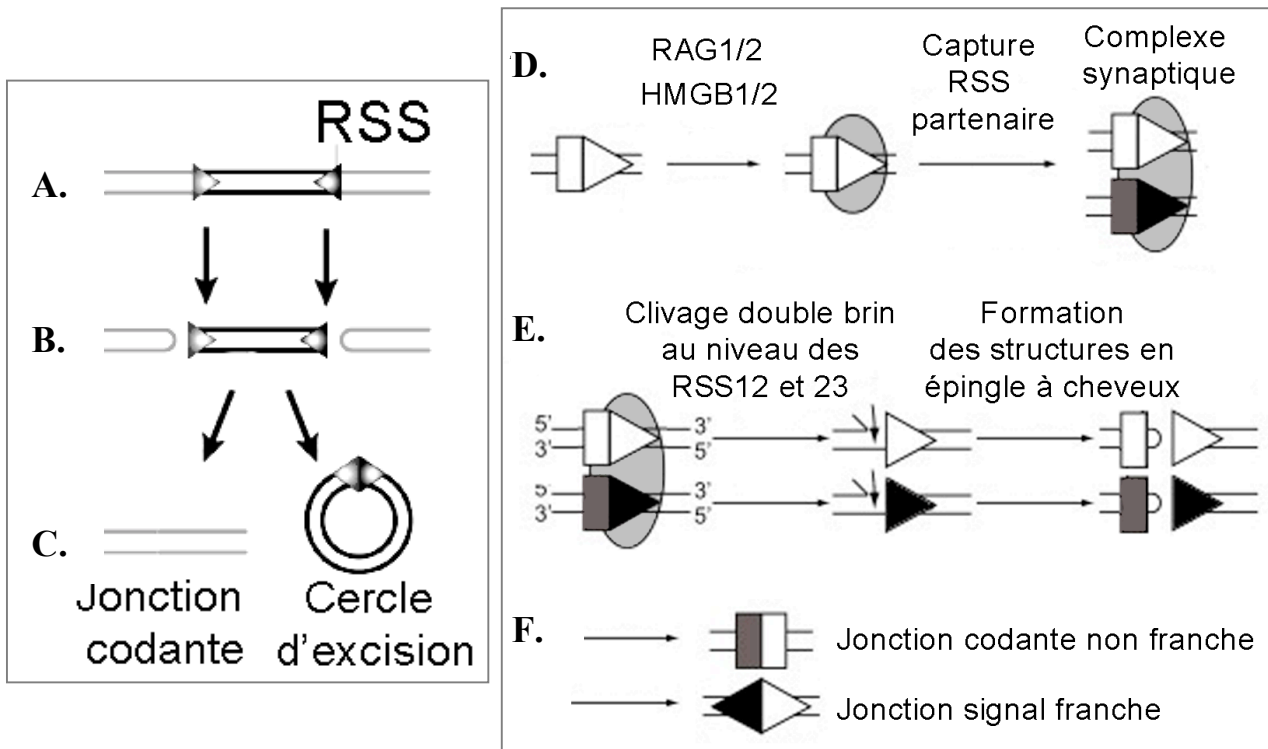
RSS

A.

B.

C.

Jonction codante

Cercle d'excision

D.

RAG1/2 HMGB1/2

Capture RSS partenaire

Complexe synaptique

E.

Clivage double brin au niveau des RSS12 et 23

Formation des structures en épingle à cheveux

5'
3'
3'
5'
5'
3'
3'
5'

F.

Jonction codante non franche

Jonction signal franche